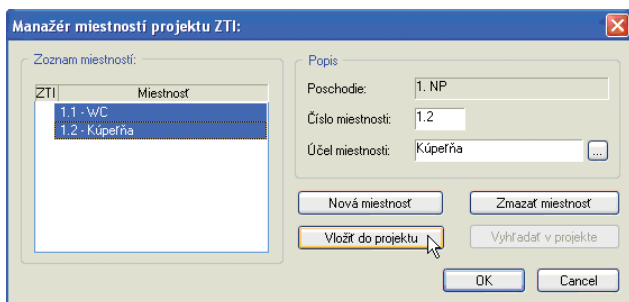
Manažér miestností projektu ZTI:

Zoznam miestností:

| ZTI | Miestnosť |
|---|---|
| | 1.1 - WC |
| | 1.2 - Kúpeľňa |

Popis

Poschodie: 1. NP

Číslo miestnosti: 1.2

Účel miestnosti: Kúpeľňa ...

Nová miestnosť

Zmazať miestnosť

Vložiť do projektu

Vyhľadať v projekte

OK

Cancel